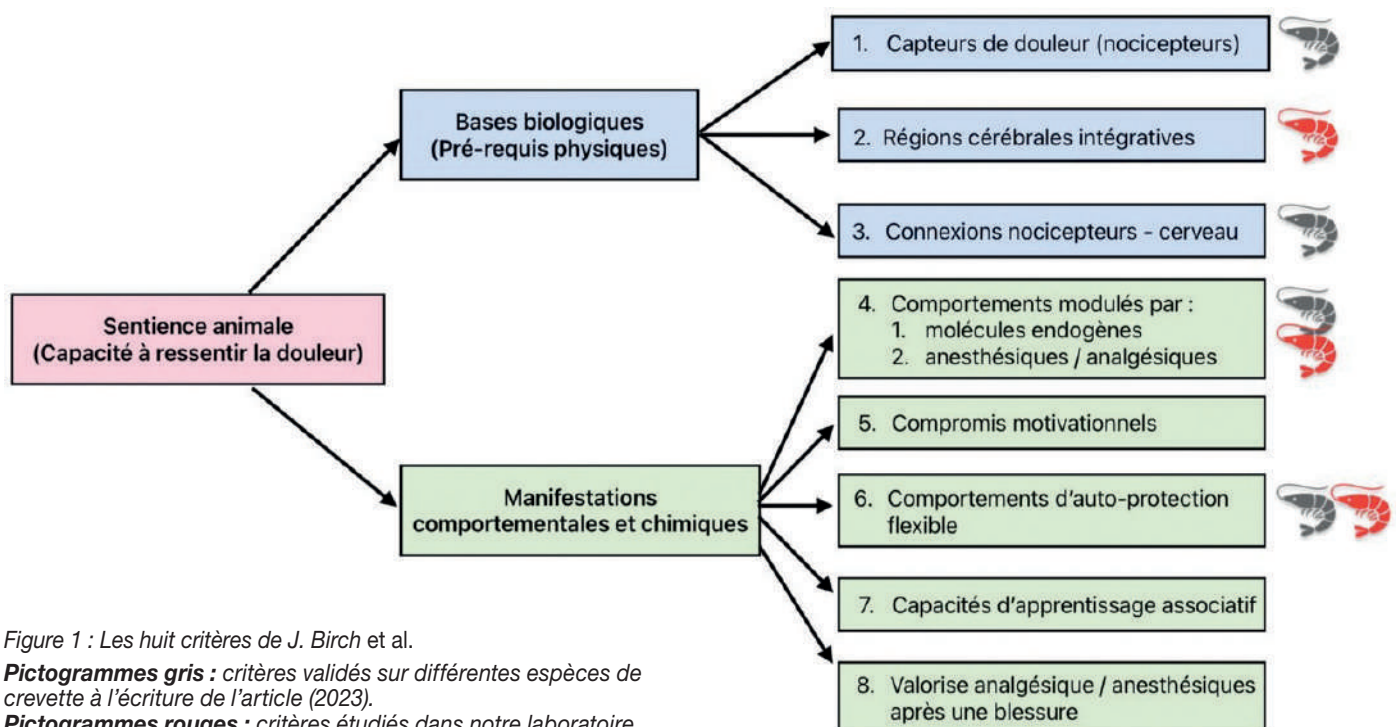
Sentience animale
(Capacité à ressentir la douleur)

Bases biologiques
(Pré-requis physiques)

1. Capteurs de douleur (nocicepteurs)

2. Régions cérébrales intégratives

3. Connexions nocicepteurs - cerveau

Manifestations comportementales et chimiques

4. Comportements modulés par :
1. molécules endogènes
2. anesthésiques / analgésiques

5. Compromis motivationnels

6. Comportements d'auto-protection flexible

7. Capacités d'apprentissage associatif

8. Valorise analgésique / anesthésiques après une blessure

*Figure 1 : Les huit critères de J. Birch* et al.

***Pictogrammes gris :*** *critères validés sur différentes espèces de crevette à l'écriture de l'article (2023).*

***Pictogrammes rouges :*** *critères étudiés dans notre laboratoire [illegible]*